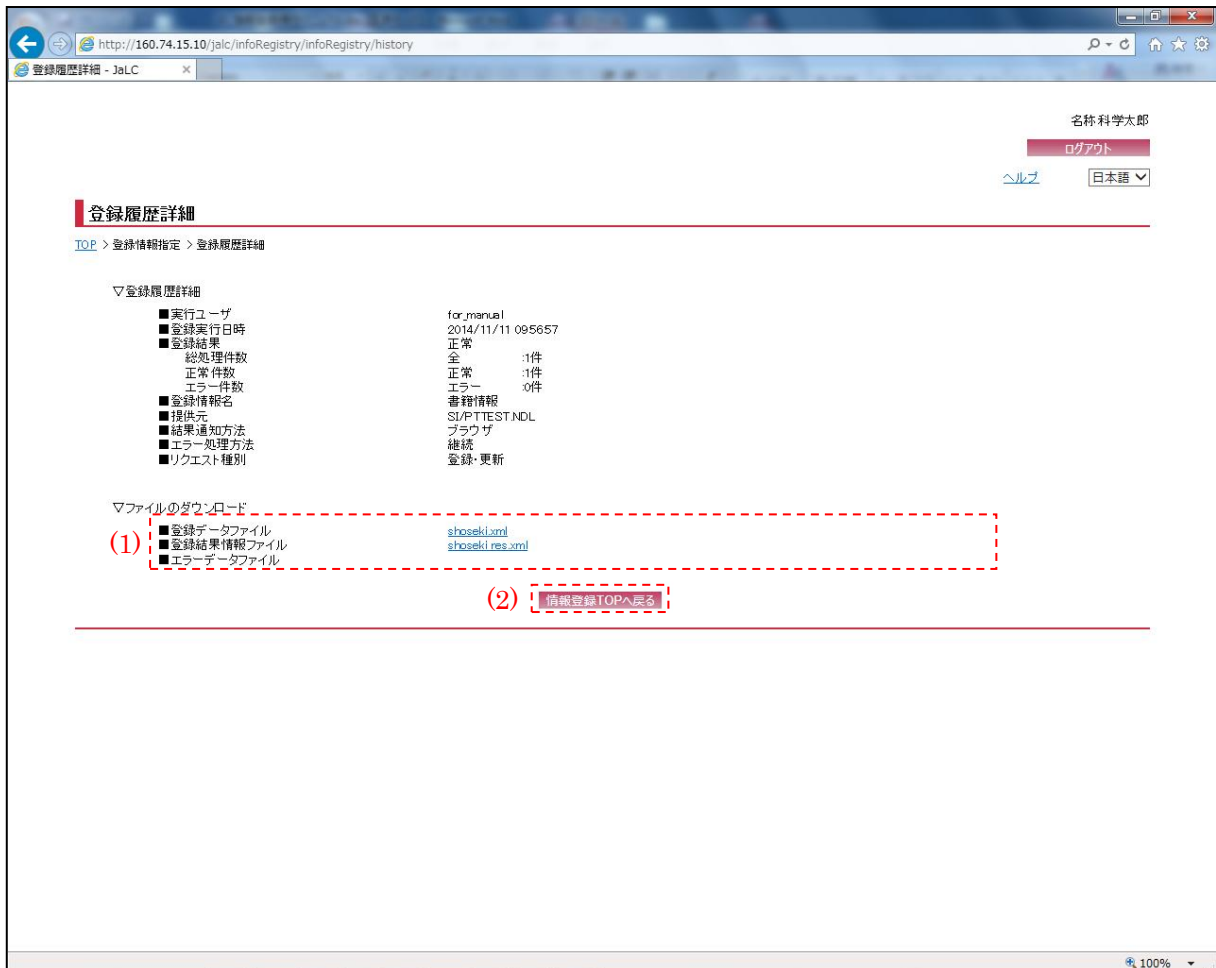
http://160.74.15.10/jalc/infoRegistry/infoRegistry/history

登録履歴詳細 - JaLC ×

名称 科学太郎

ログアウト

ヘルプ 日本語

登録履歴詳細

TOP > 登録情報指定 > 登録履歴詳細

▽登録履歴詳細

| | |
|---|---|
| ■実行ユーザ | for_manual |
| ■登録実行日時 | 2014/11/11 095657 |
| ■登録結果 | 正常 |
| 総処理件数 | 全 :1件 |
| 正常件数 | 正常 :1件 |
| エラー件数 | エラー :0件 |
| ■登録情報名 | 書籍情報 |
| ■提供元 | SI/PTTEST.NDL |
| ■結果通知方法 | ブラウザ |
| ■エラー処理方法 | 継続 |
| ■リクエスト種別 | 登録・更新 |

▽ファイルのダウンロード

(1)

| | |
|---|---|
| ■登録データファイル | shoseki.xml |
| ■登録結果情報ファイル | shoseki res.xml |
| ■エラーデータファイル | |

(2) 情報登録TOPへ戻る

100%